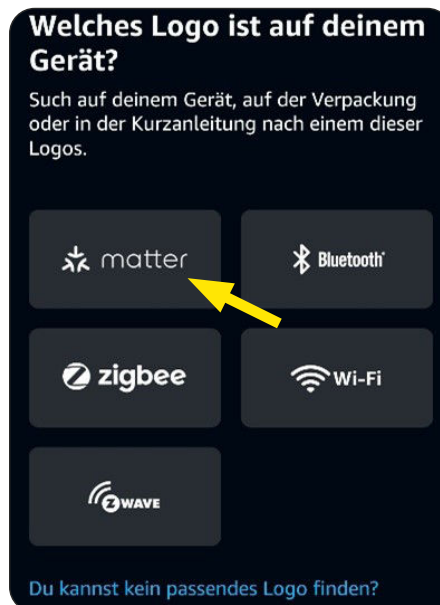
Welches Logo ist auf deinem Gerät?

Such auf deinem Gerät, auf der Verpackung oder in der Kurzanleitung nach einem dieser Logos.

matter

Bluetooth

zigbee

Wi-Fi

Z WAVE

Du kannst kein passendes Logo finden?